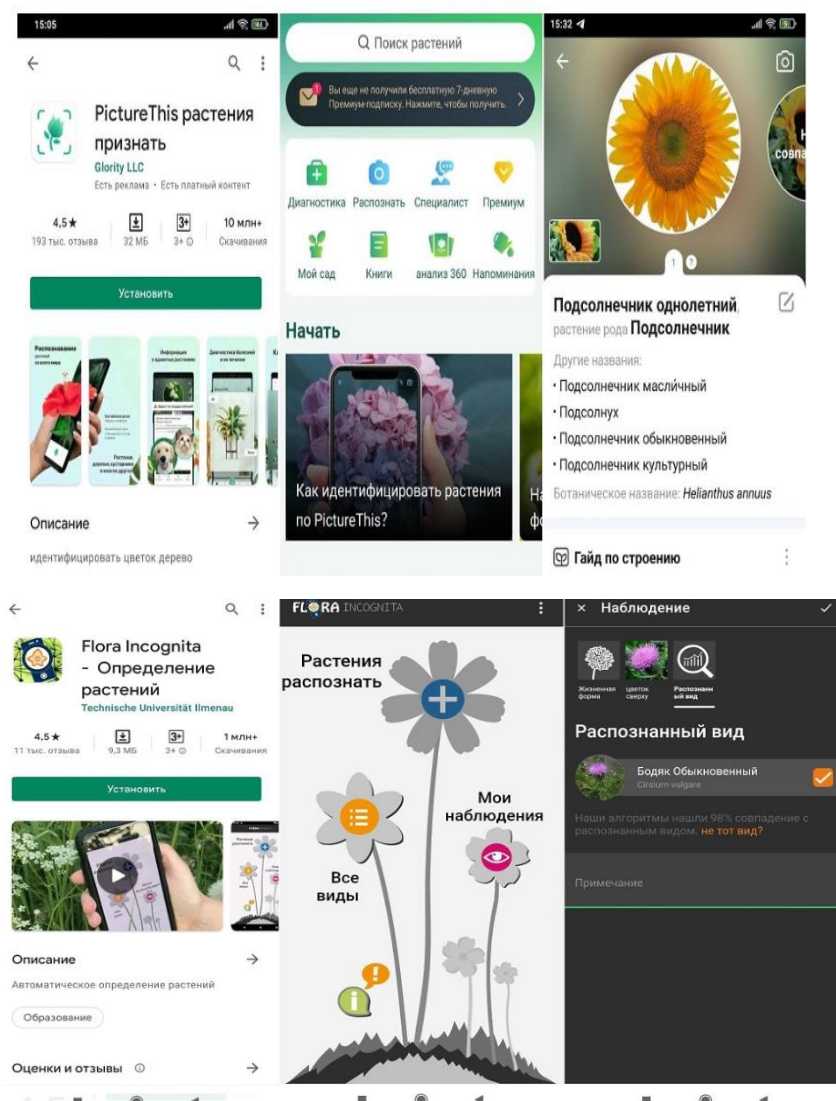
15:05

PictureThis растения признать
Glority LLC
Есть реклама • Есть платный контент

4,5★
193 тыс. отзыва

32 МБ

3+

10 млн+
Скачивания

Установить

Распознавание

Описание
идентифицировать цветок дерево

Поиск растений

Вы еще не получили бесплатную 7-дневную Премиум-подписку. Нажмите, чтобы получить.

Диагностика
Распознать
Специалист
Премиум
Мой сад
Книги
анализ 360
Напоминания

Начать

Как идентифицировать растения по PictureThis?

15:32

1

Подсолнечник однолетний, растение рода Подсолнечник

Другие названия:
• Подсолнечник масли́чный
• Подсолнух
• Подсолнечник обыкновенный
• Подсолнечник культурный
Ботаническое название: Helianthus annuus

Гайд по строению

Flora Incognita - Определение растений
Technische Universität Ilmenau

4,5★
11 тыс. отзыва

9,3 МБ

3+

1 млн+
Скачивания

Установить

Описание
Автоматическое определение растений

Образование

Оценки и отзывы

FLORA INCOGNITA

Растения распознать

Мои наблюдения

Все виды

× Наблюдение

Жизненная форма
цветок сверху
Распознанный вид

Распознанный вид

Бодяк Обыкновенный
Cirsium vulgare

Наши алгоритмы нашли 98% совпадение с распознанным видом. не тот вид?

Примечание